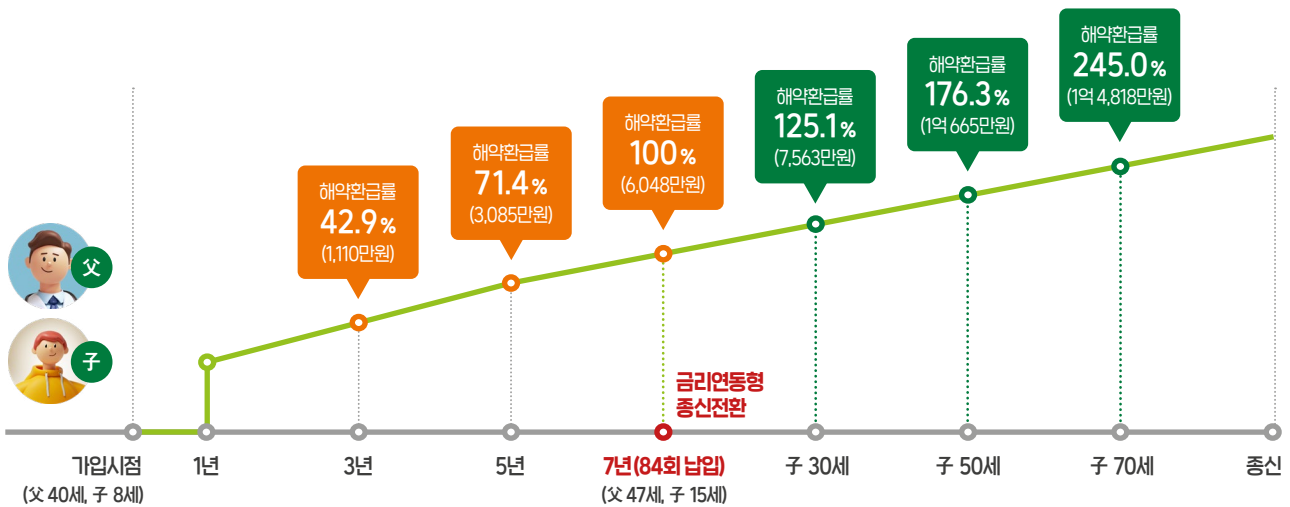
해약환급률
245.0%
(1억 4,818만원)

해약환급률
176.3%
(1억 665만원)

해약환급률
125.1%
(7,563만원)

해약환급률
100%
(6,048만원)

해약환급률
71.4%
(3,085만원)

해약환급률
42.9%
(1,110만원)

父

子

금리연동형
종신전환

가입시점
(父 40세, 子 8세)

1년

3년

5년

7년(84회 납입)
(父 47세, 子 15세)

子 30세

子 50세

子 70세

종신